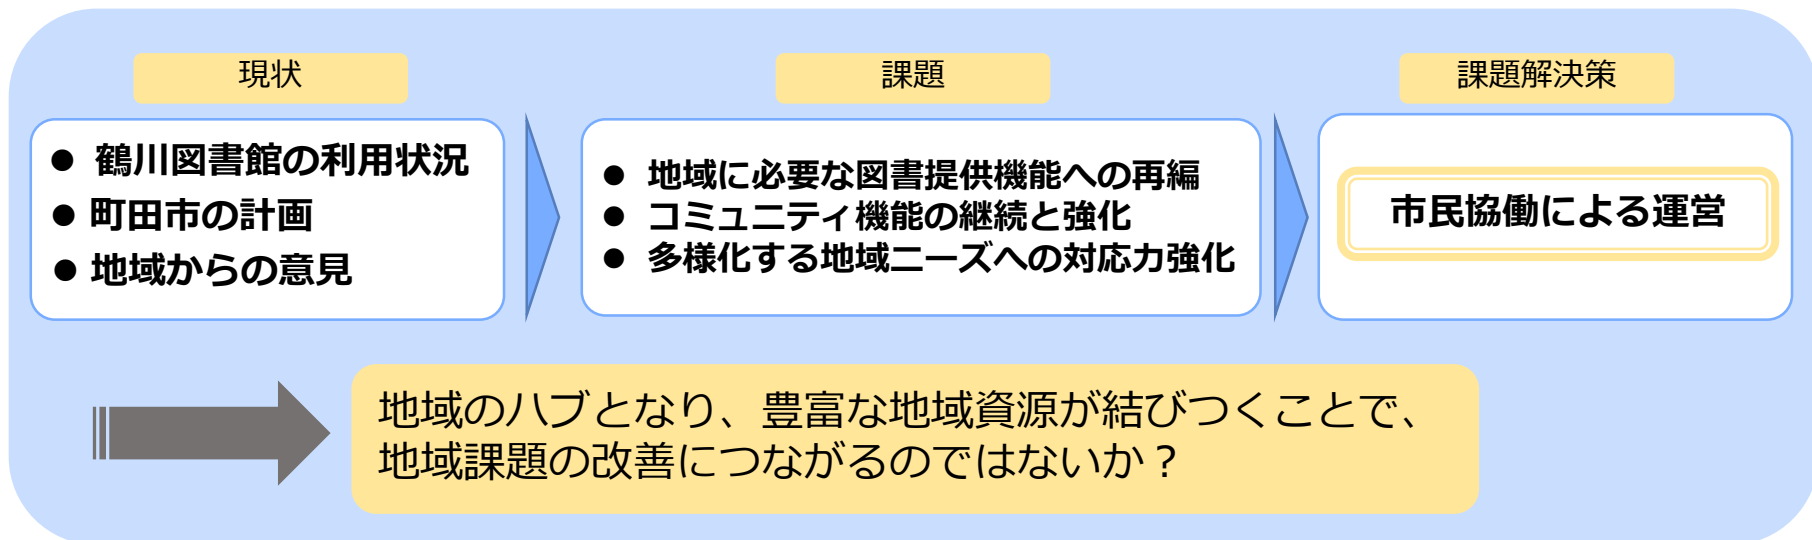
現状

● 鶴川図書館の利用状況
● 町田市の計画
● 地域からの意見

課題

● 地域に必要な図書提供機能への再編
● コミュニティ機能の継続と強化
● 多様化する地域ニーズへの対応力強化

課題解決策

市民協働による運営

地域のハブとなり、豊富な地域資源が結びつくことで、地域課題の改善につながるのではないか？